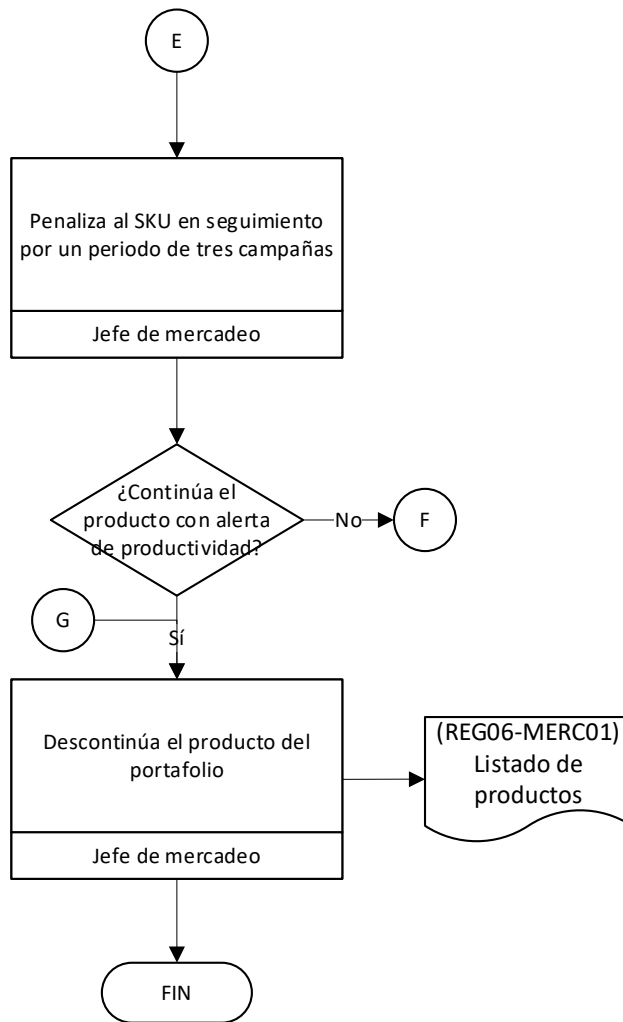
E

Penaliza al SKU en seguimiento por un periodo de tres campañas

Jefe de mercadeo

¿Continúa el producto con alerta de productividad?

No

F

G

Sí

Descontinúa el producto del portafolio

Jefe de mercadeo

(REG06-MERC01) Listado de productos

FIN